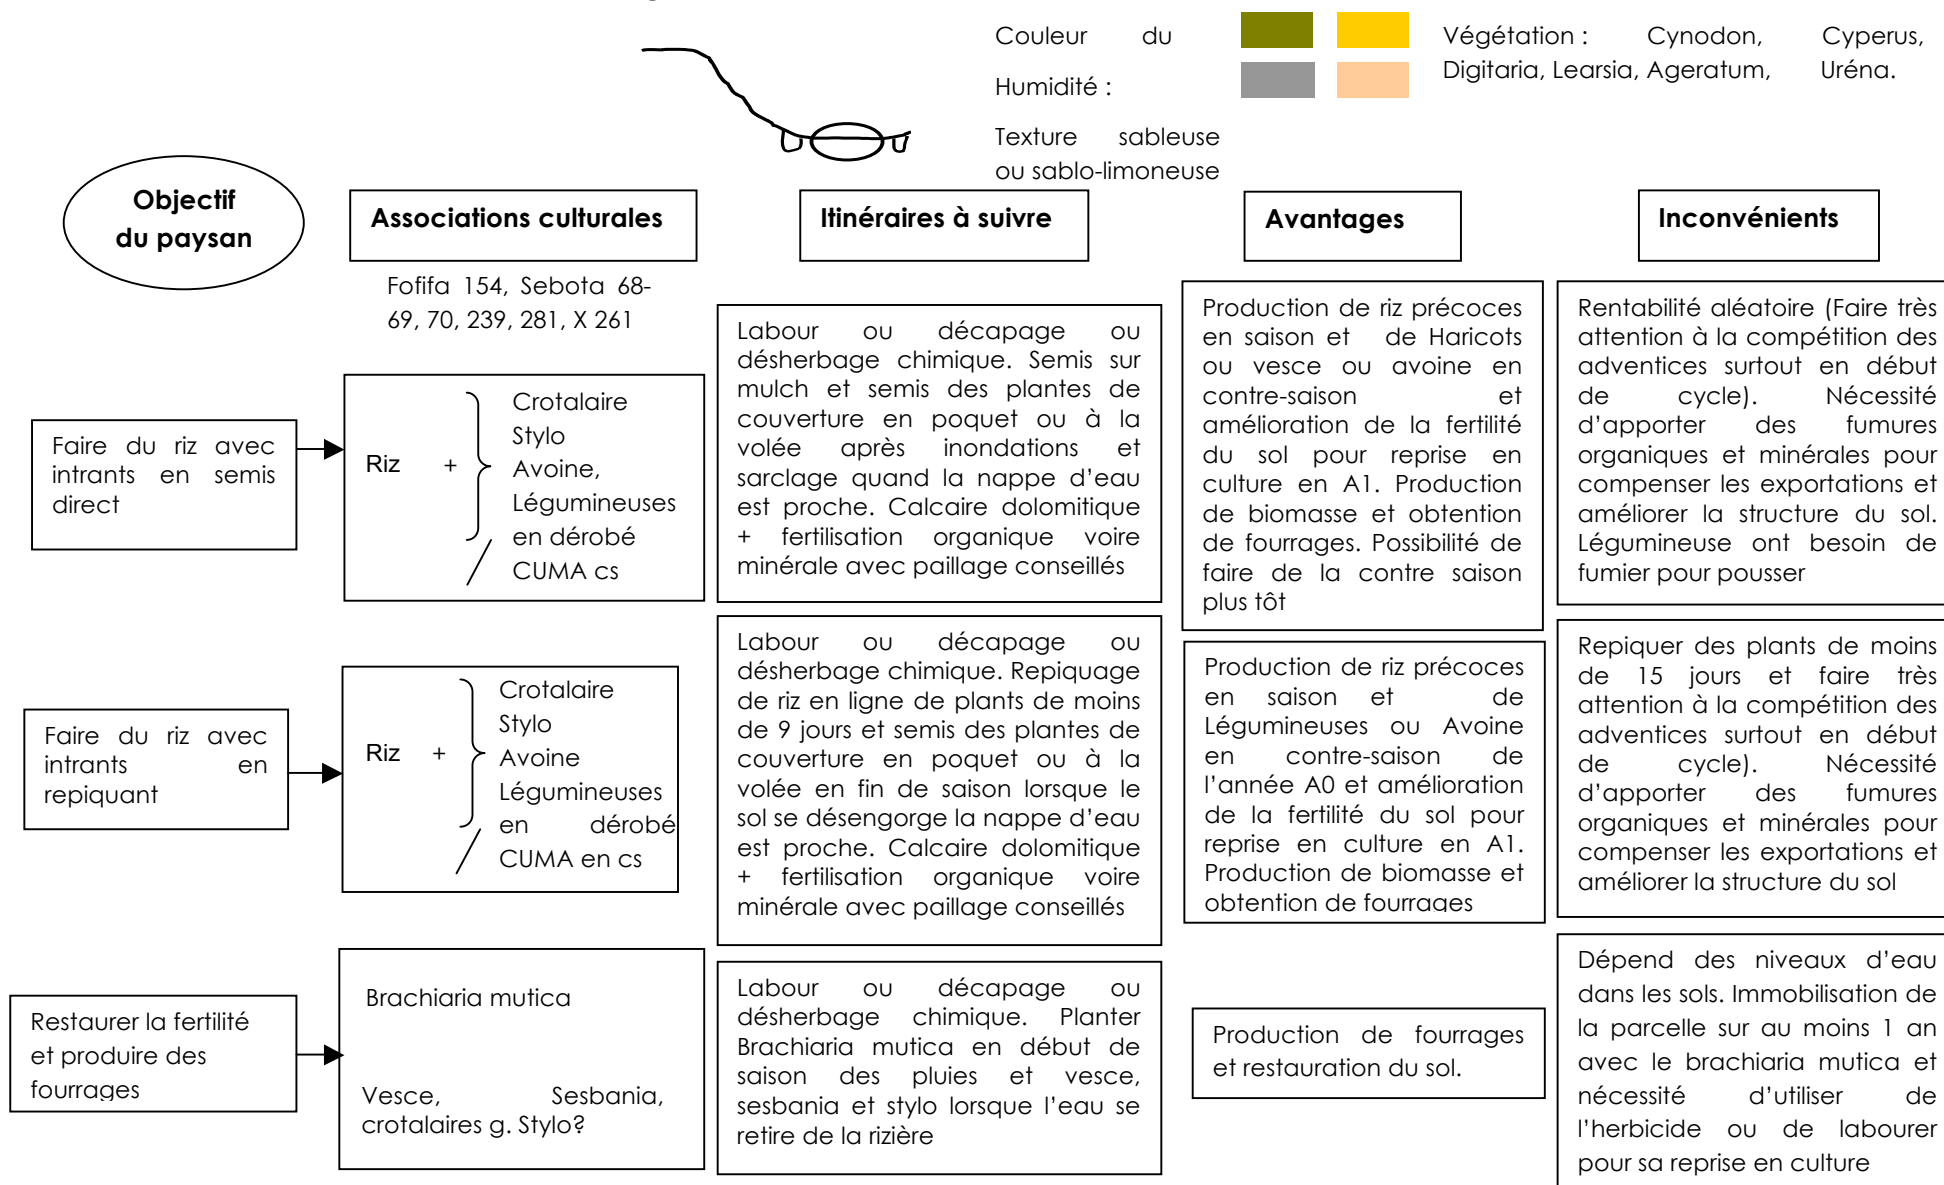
Couleur du Humidité :

Texture sableuse ou sablo-limoneuse

Végétation : Cynodon, Cyperus, Digitaria, Learsia, Ageratum, Uréna.

Objectif du paysan

Associations culturales

Itinéraires à suivre

Avantages

Inconvénients

Fofifa 154, Sebota 68-69, 70, 239, 281, X 261

Faire du riz avec intrants en semis direct

Riz + Crotalaire Stylo Avoine, Légumineuses en dérobé / CUMA cs

Labour ou décapage ou désherbage chimique. Semis sur mulch et semis des plantes de couverture en poquet ou à la volée après inondations et sarclage quand la nappe d'eau est proche. Calcaire dolomitique + fertilisation organique voire minérale avec paillage conseillés

Production de riz précoces en saison et de Haricots ou vesce ou avoine en contre-saison et amélioration de la fertilité du sol pour reprise en culture en A1. Production de biomasse et obtention de fourrages. Possibilité de faire de la contre saison plus tôt

Rentabilité aléatoire (Faire très attention à la compétition des adventices surtout en début de cycle). Nécessité d'apporter des fumures organiques et minérales pour compenser les exportations et améliorer la structure du sol. Légumineuse ont besoin de fumier pour pousser

Faire du riz avec intrants en repiquant

Riz + Crotalaire Stylo Avoine Légumineuses en dérobé / CUMA en cs

Labour ou décapage ou désherbage chimique. Repiquage de riz en ligne de plants de moins de 9 jours et semis des plantes de couverture en poquet ou à la volée en fin de saison lorsque le sol se désengorge la nappe d'eau est proche. Calcaire dolomitique + fertilisation organique voire minérale avec paillage conseillés

Production de riz précoces en saison et de Légumineuses ou Avoine en contre-saison de l'année A0 et amélioration de la fertilité du sol pour reprise en culture en A1. Production de biomasse et obtention de fourraaes

Repiquer des plants de moins de 15 jours et faire très attention à la compétition des adventices surtout en début de cycle). Nécessité d'apporter des fumures organiques et minérales pour compenser les exportations et améliorer la structure du sol

Restaurer la fertilité et produire des fourrages

Brachiaria mutica

Vesce, Sesbania, crotalaires g. Stylo?

Labour ou décapage ou désherbage chimique. Planter Brachiaria mutica en début de saison des pluies et vesce, sesbania et stylo lorsque l'eau se retire de la rizière

Production de fourrages et restauration du sol.

Dépend des niveaux d'eau dans les sols. Immobilisation de la parcelle sur au moins 1 an avec le brachiaria mutica et nécessité d'utiliser de l'herbicide ou de labourer pour sa reprise en culture